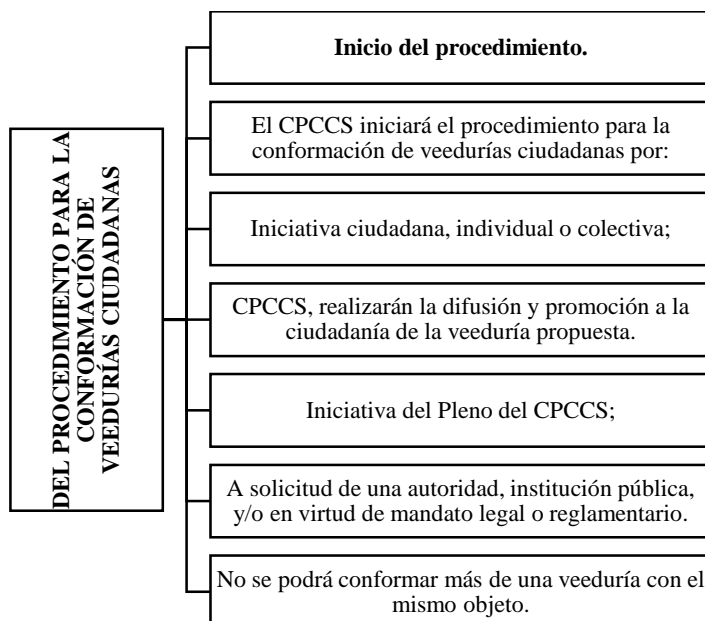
DEL PROCEDIMIENTO PARA LA CONFORMACIÓN DE VEEDURÍAS CIUDADANAS

**Inicio del procedimiento.**

El CPCCS iniciará el procedimiento para la conformación de veedurías ciudadanas por:

Iniciativa ciudadana, individual o colectiva;

CPCCS, realizarán la difusión y promoción a la ciudadanía de la veeduría propuesta.

Iniciativa del Pleno del CPCCS;

A solicitud de una autoridad, institución pública, y/o en virtud de mandato legal o reglamentario.

No se podrá conformar más de una veeduría con el mismo objeto.